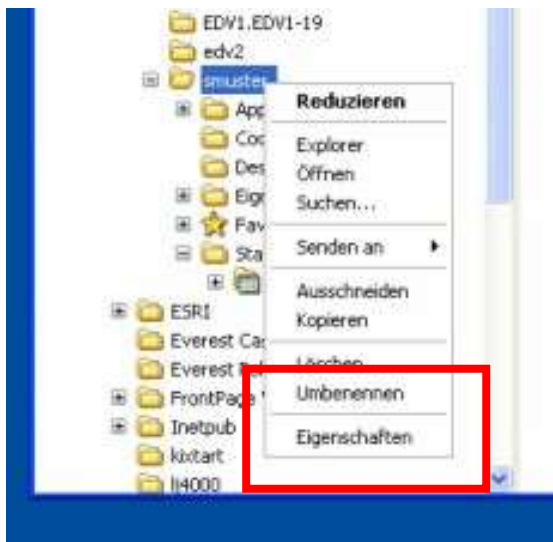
EDV1.EDV1-19
edv2
smuster
App
Coo
Des
Eige
Fav
Sta
ESRI
Everest Ca
Everest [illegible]
FrontPage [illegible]
Inetpub
kixtart
li4000

Reduzieren
Explorer
Öffnen
Suchen...
Senden an
Ausschneiden
Kopieren
Löschen
Umbenennen
Eigenschaften